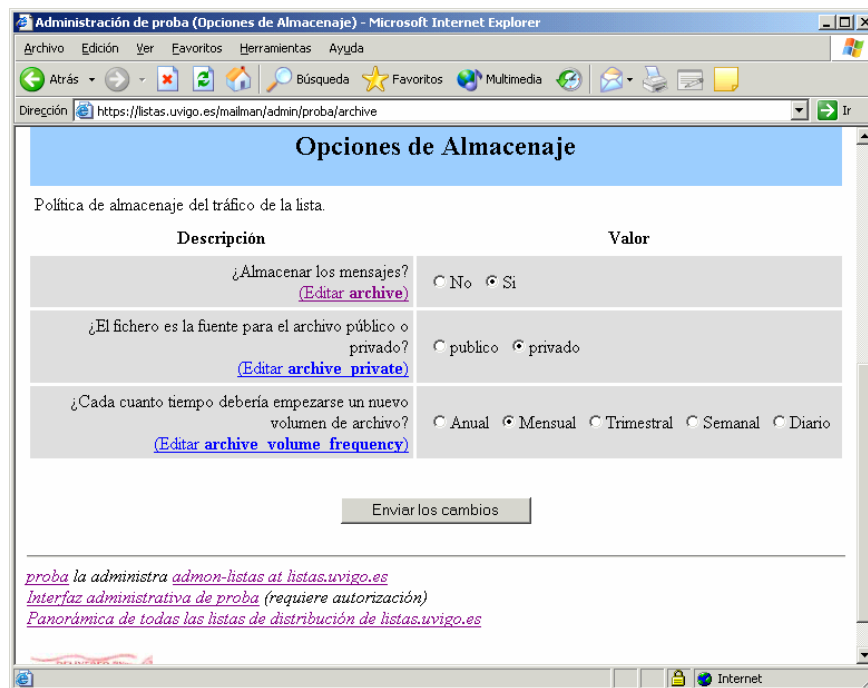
Administración de proba (Opciones de Almacenaje) - Microsoft Internet Explorer

Archivo Edición Ver Favoritos Herramientas Ayuda

Atrás Búsqueda Favoritos Multimedia

Dirección https://listas.uvigo.es/mailman/admin/proba/archive Ir

Opciones de Almacenaje

Política de almacenaje del tráfico de la lista.

| Descripción | Valor |
|---|---|
| ¿Almacenar los mensajes? (Editar archive) | No Si |
| ¿El fichero es la fuente para el archivo público o privado? (Editar archive_private) | publico privado |
| ¿Cada cuanto tiempo debería empezarse un nuevo volumen de archivo? (Editar archive_volume_frequency) | Anual Mensual Trimestral Semanal Diario |

Enviar los cambios

proba la administra admon-listas at listas.uvigo.es
Interfaz administrativa de proba (requiere autorización)
Panorámica de todas las listas de distribución de listas.uvigo.es

Internet